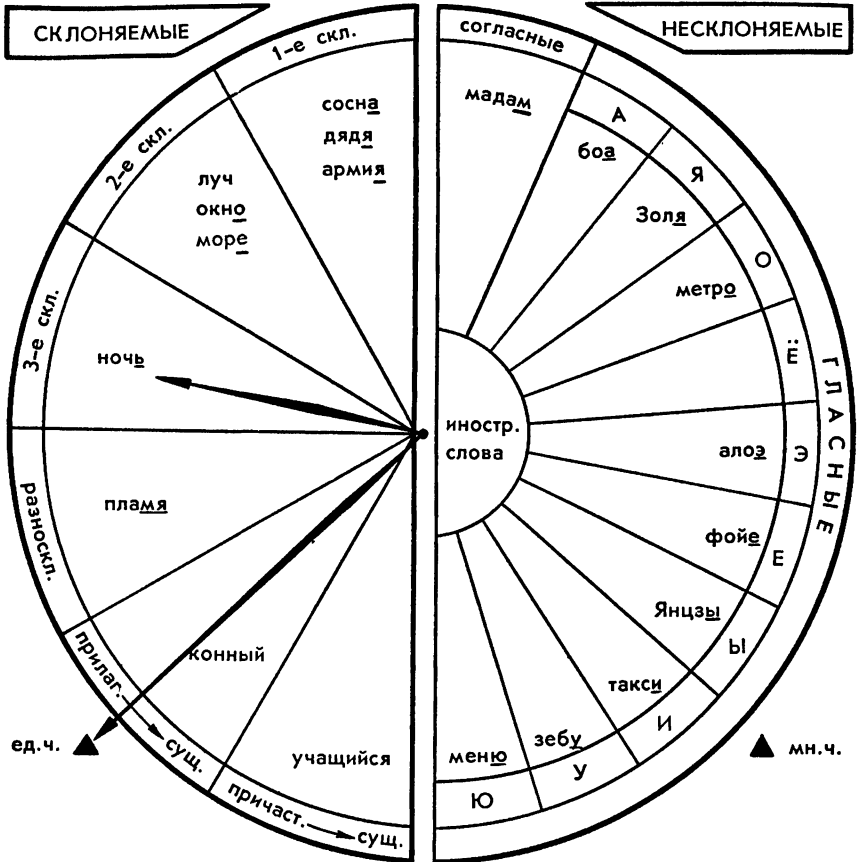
СКЛОНЯЕМЫЕ

1-е скл.

сосна
дядя
армия

2-е скл.

луч
окно
море

3-е скл.

ночь

разноскл.

пламя

прилаг. → сущ.

конный

причаст. → сущ.

учащийся

ед.ч.

НЕСКЛОНЯЕМЫЕ

согласные

мадам

иностр. слова

А
боа
Я
Золя
О
метро
Ё
Э
алоэ
Е
фойе
Ы
Янцзы
И
такси
У
зебу
Ю
меню

ГЛАСНЫЕ

мн.ч.